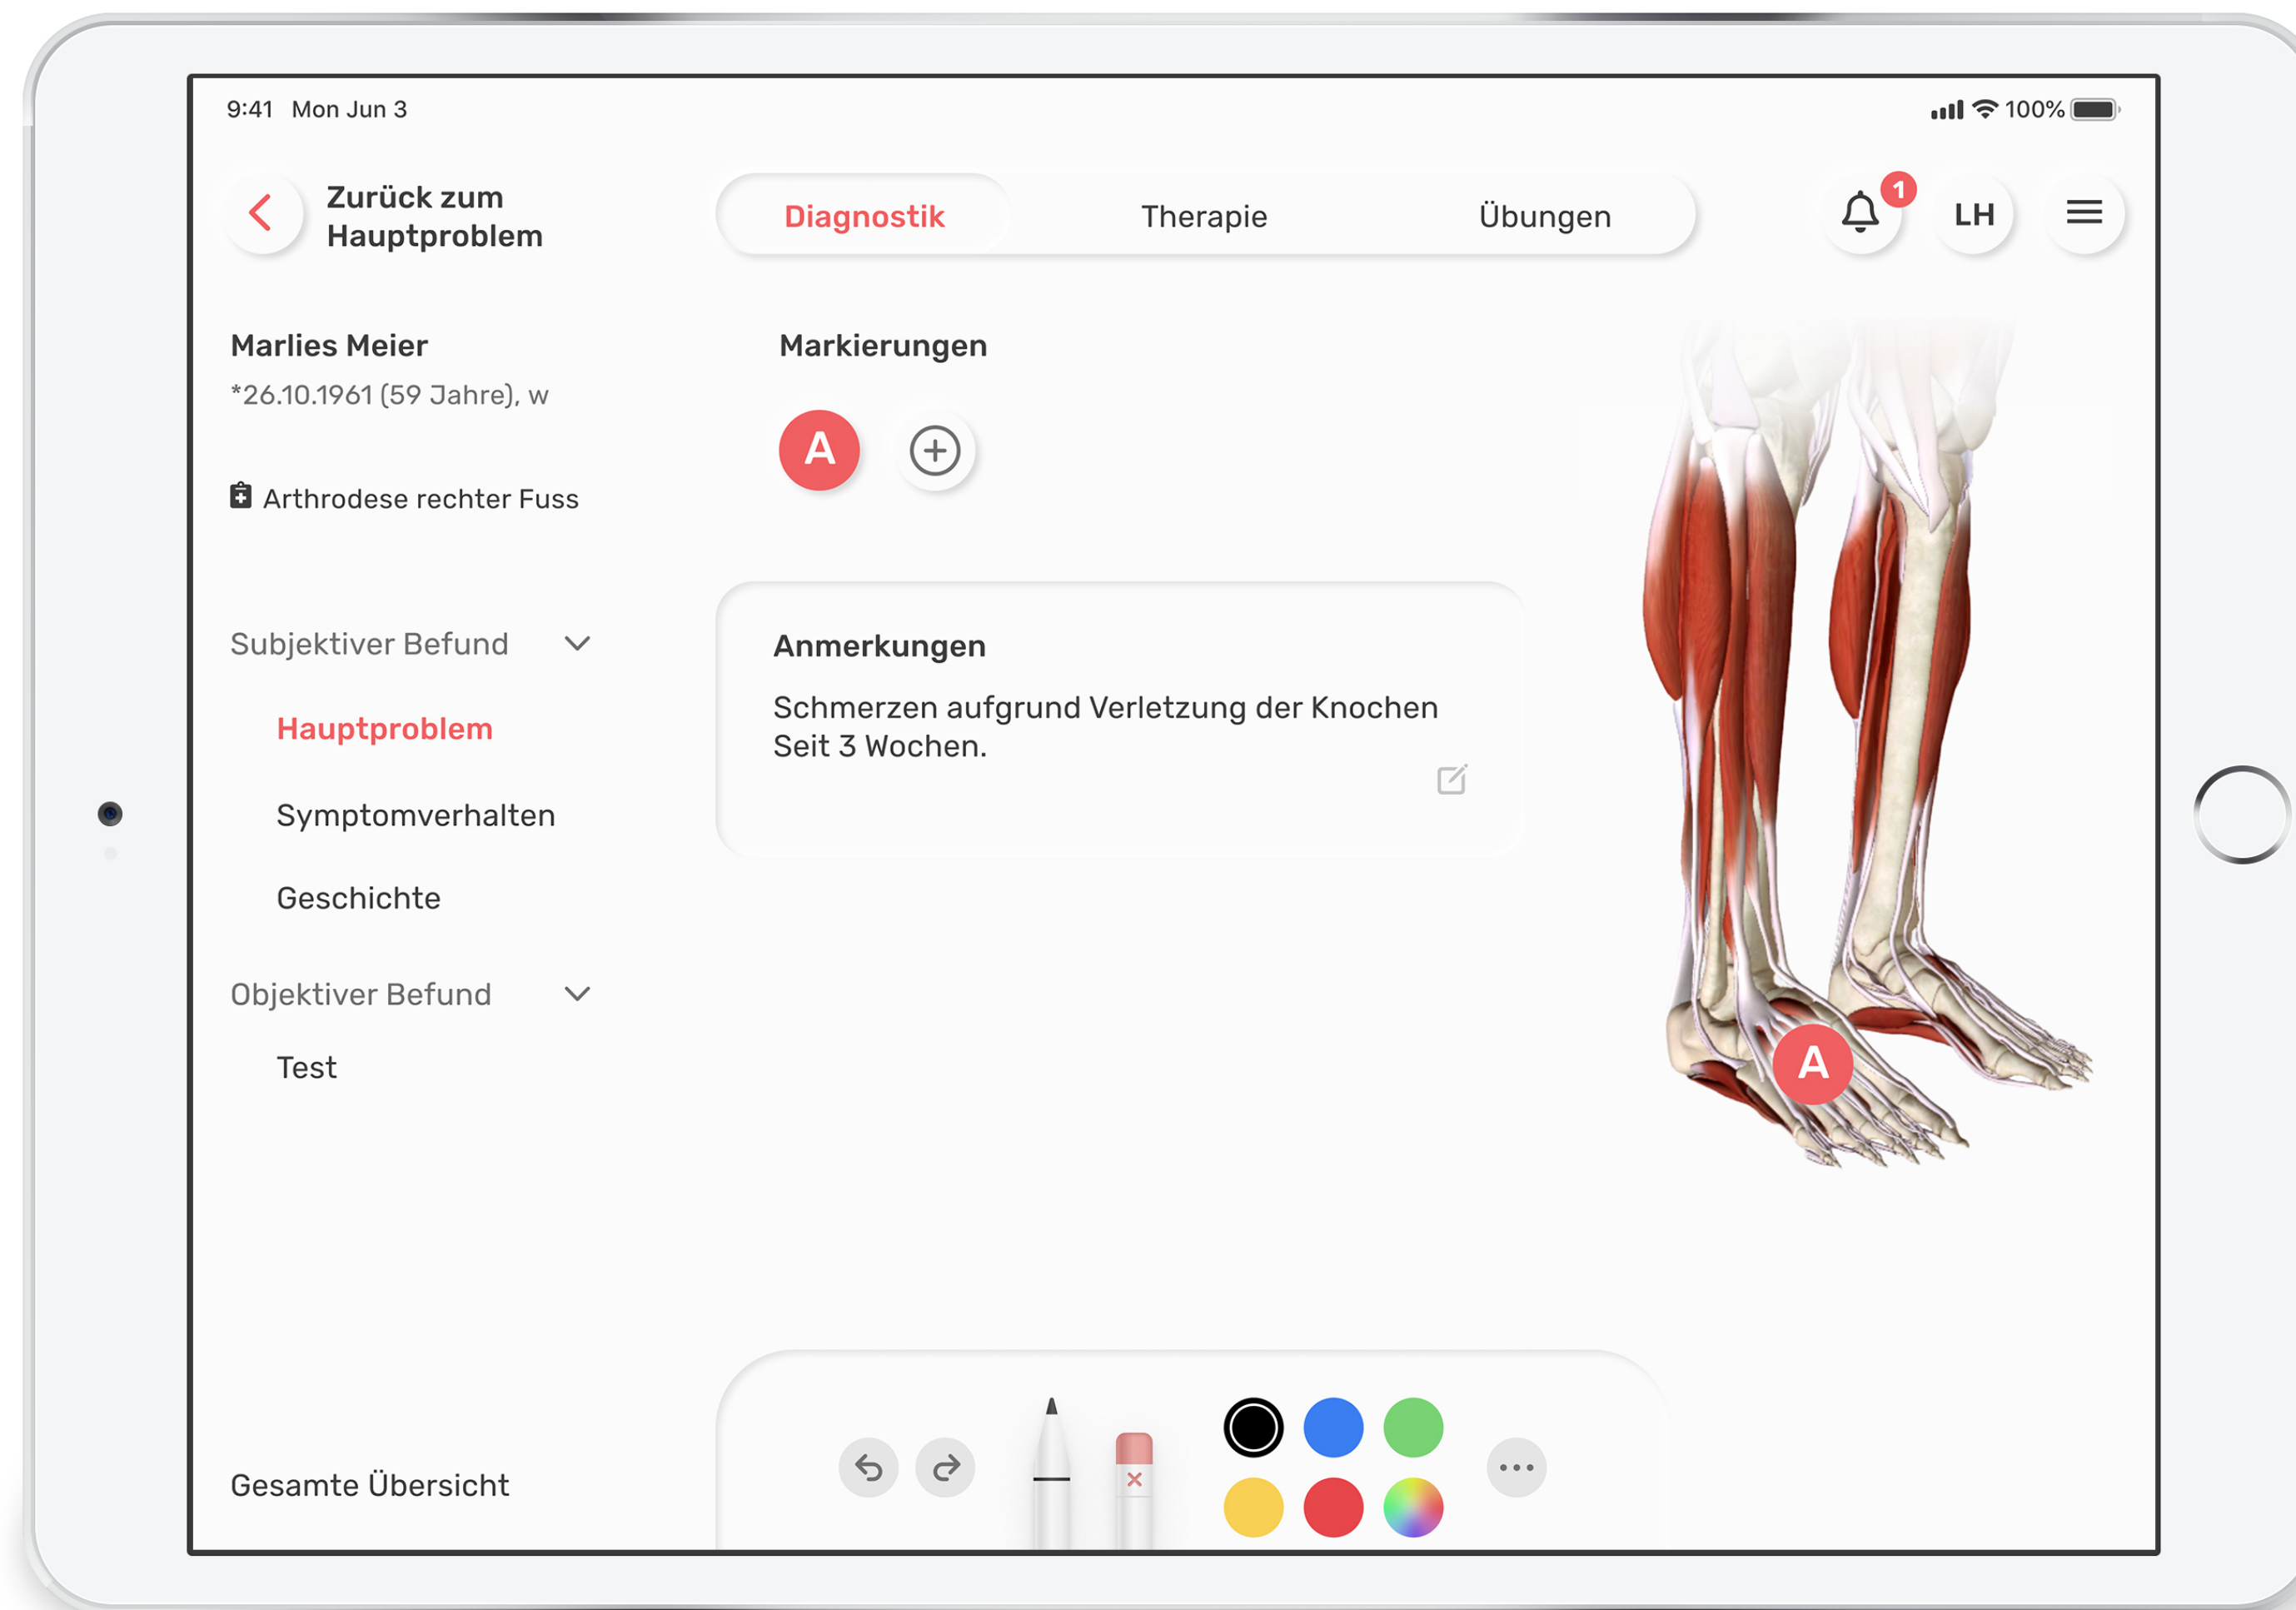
9:41 Mon Jun 3

100%

Zurück zum Hauptproblem

Diagnostik

Therapie

Übungen

1

LH

Marlies Meier

*26.10.1961 (59 Jahre), w

Arthrodese rechter Fuss

Subjektiver Befund

Hauptproblem

Symptomverhalten

Geschichte

Objektiver Befund

Test

Gesamte Übersicht

Markierungen

A

Anmerkungen

Schmerzen aufgrund Verletzung der Knochen Seit 3 Wochen.

A